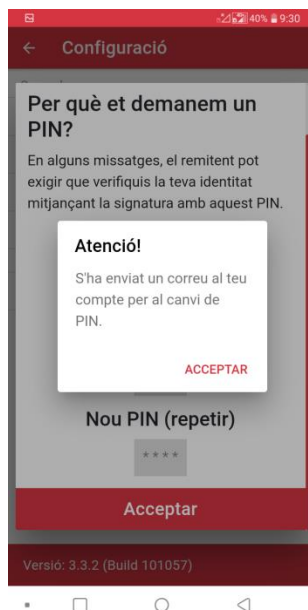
40% 9:30

Configuració

Per què et demanem un PIN?

En alguns missatges, el remitent pot exigir que verifiquis la teva identitat mitjançant la signatura amb aquest PIN.

Atenció!

S'ha enviat un correu al teu compte per al canvi de PIN.

ACCEPTAR

Nou PIN (repetir)

****

Acceptar

Versió: 3.3.2 (Build 101057)